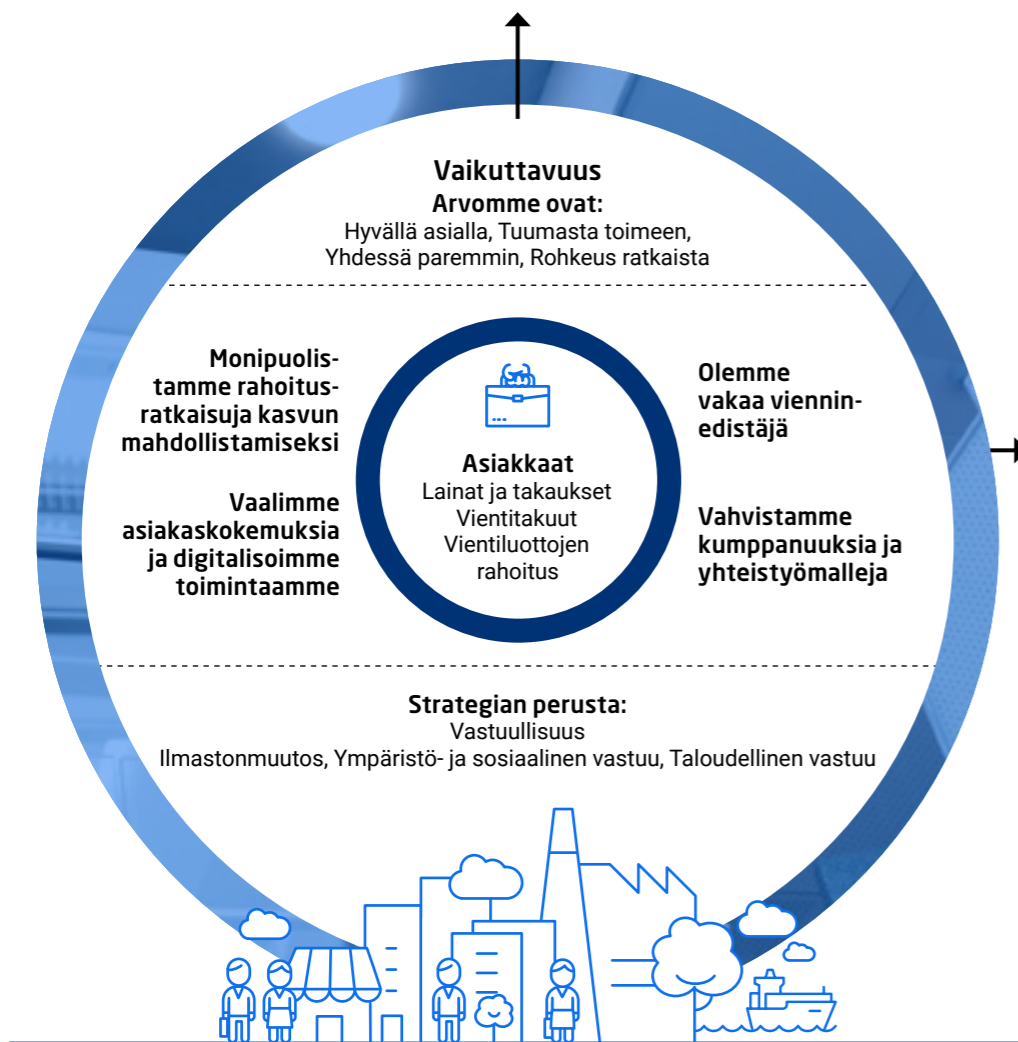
Vaikuttavuus
Arvomme ovat:
Hyvällä asialla, Tuumasta toimeen, Yhdessä paremmin, Rohkeus ratkaista

Monipuolistamme rahoitusratkaisuja kasvun mahdollistamiseksi

Vaalimme asiakaskokemuksia ja digitalisoimme toimintaamme

Asiakkaat
Lainat ja takaukset
Vientitakuut
Vientiluottojen rahoitus

Olemme vakaa viennin-edistäjä

Vahvistamme kumppanuuksia ja yhteistyömalleja

Strategian perusta:
Vastuullisuus
Ilmastonmuutos, Ympäristö- ja sosiaalinen vastuu, Taloudellinen vastuu